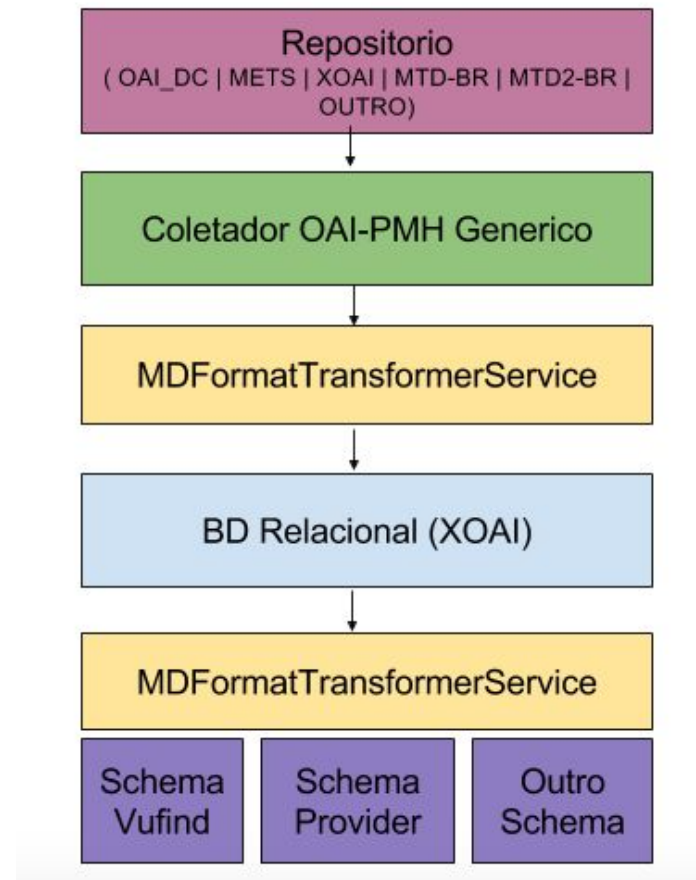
Repositorio
( OAI_DC | METS | XOAI | MTD-BR | MTD2-BR | OUTRO)

Coletador OAI-PMH Generico

MDFormatTransformerService

BD Relacional (XOAI)

MDFormatTransformerService

Schema Vufind

Schema Provider

Outro Schema